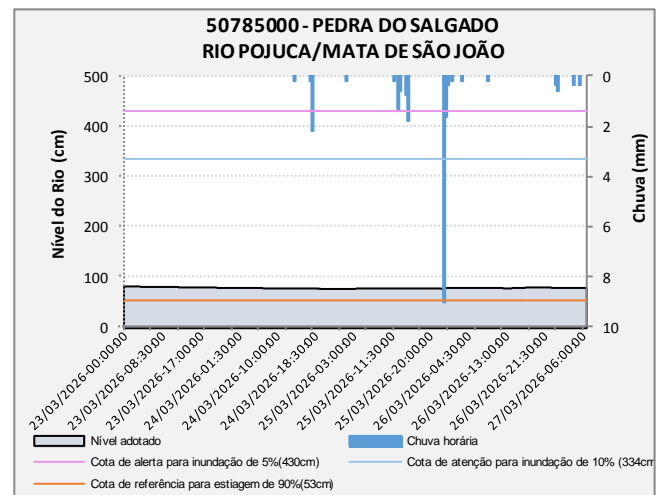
50785000 - PEDRA DO SALGADO
RIO POJUCA/MATA DE SÃO JOÃO

Nível do Rio (cm)
500
400
300
200
100
0

Chuva (mm)
0
2
4
6
8
10

23/03/2026-00:00:00
23/03/2026-08:30:00
23/03/2026-17:00:00
24/03/2026-01:30:00
24/03/2026-10:00:00
24/03/2026-18:30:00
25/03/2026-03:00:00
25/03/2026-11:30:00
25/03/2026-20:00:00
26/03/2026-04:30:00
26/03/2026-13:00:00
26/03/2026-21:30:00
27/03/2026-06:00:00

Nível adotado
Chuva horária
Cota de alerta para inundação de 5%(430cm)
Cota de atenção para inundação de 10% (334cm
Cota de referência para estiagem de 90%(53cm)